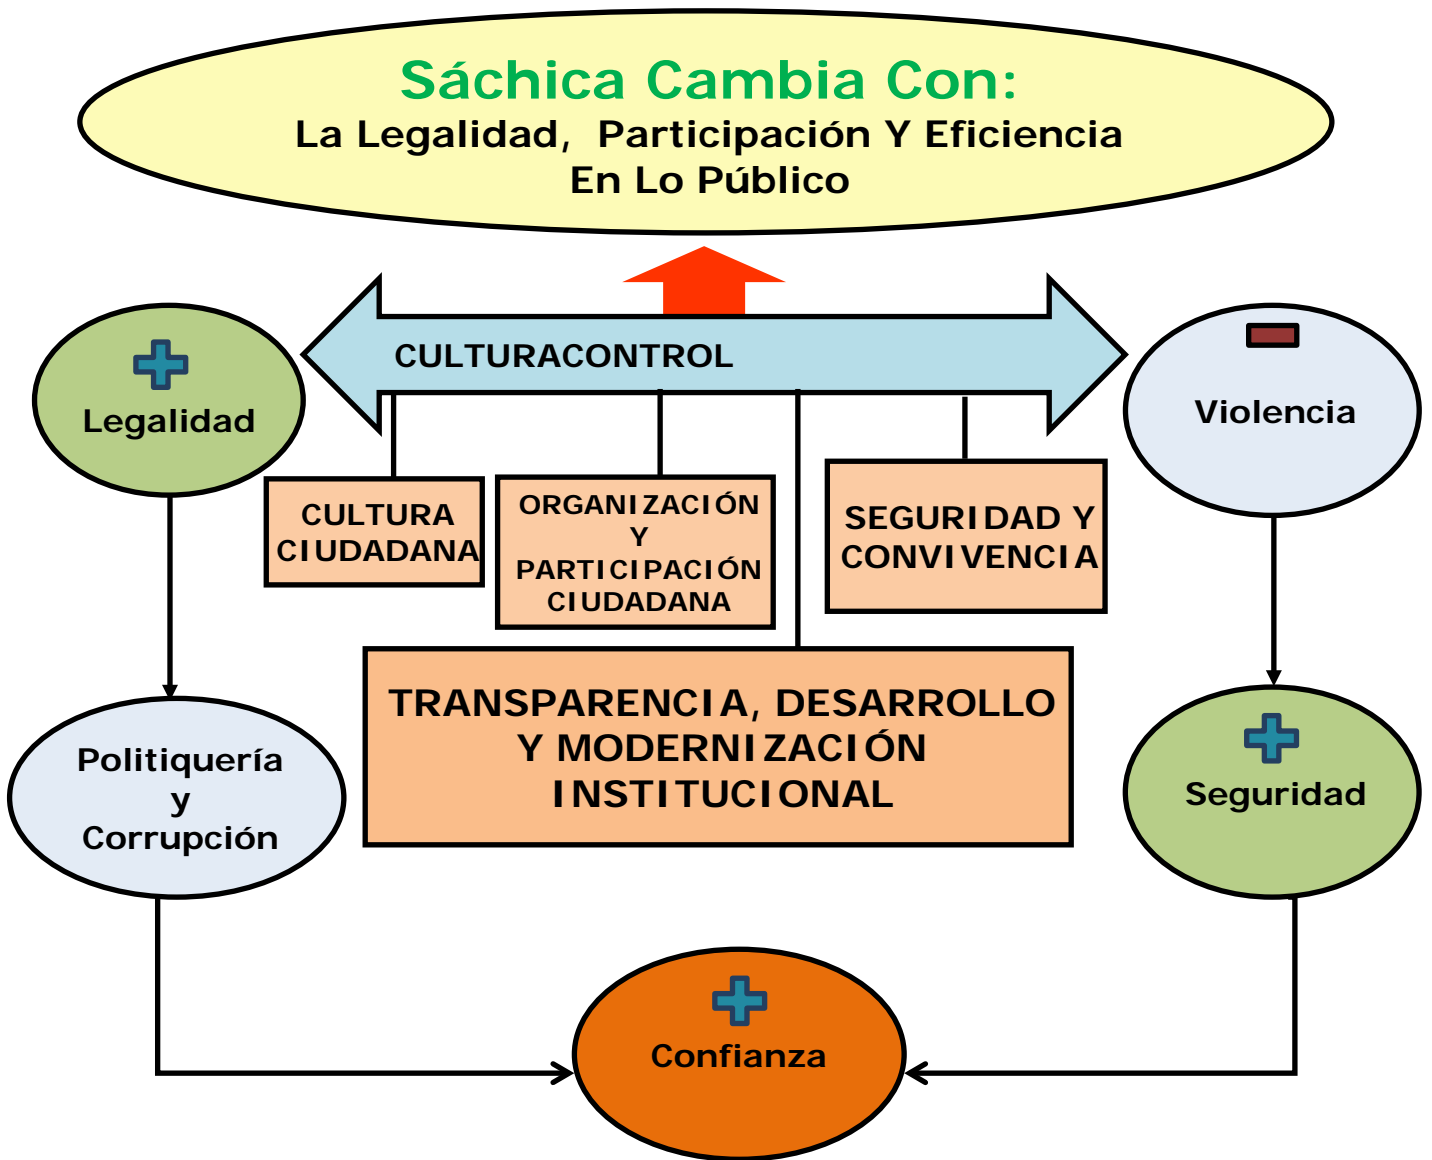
Sáchica Cambia Con:
La Legalidad, Participación Y Eficiencia En Lo Público

CULTURACONTROL

Legalidad

Violencia

CULTURA CIUDADANA

ORGANIZACIÓN Y PARTICIPACIÓN CIUDADANA

SEGURIDAD Y CONVIVENCIA

TRANSPARENCIA, DESARROLLO Y MODERNIZACIÓN INSTITUCIONAL

Politiquería y Corrupción

Seguridad

Confianza